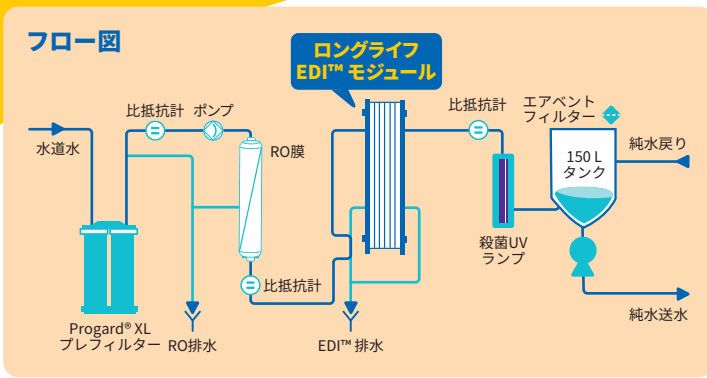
フロー図

ロングライフ
EDI™ モジュール

比抵抗計　ポンプ

水道水

RO膜

比抵抗計

Progard® XL
プレフィルター

RO排水

EDI™ 排水

比抵抗計

エアベント
フィルター

150 L
タンク

純水戻り

殺菌UV
ランプ

純水送水